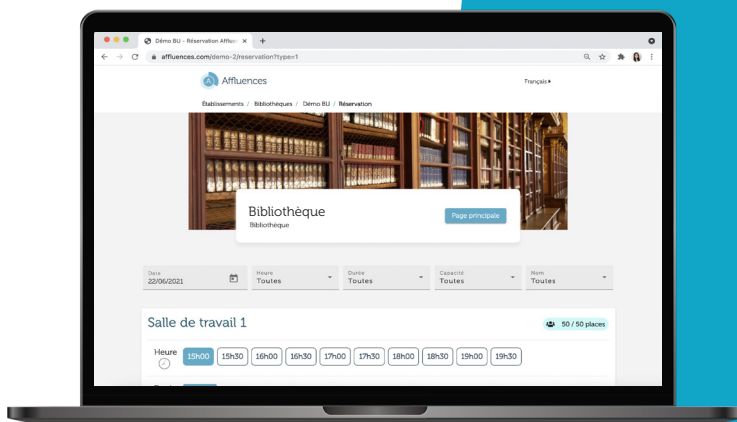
Démo BU - Réservation Affluen ×

affluences.com/demo-2/reservation?type=1

Affluences

Français

Établissements / Bibliothèques / Démo BU / Réservation

Bibliothèque

Bibliothèque

Page principale

Date
22/06/2021

Heure
Toutes

Durée
Toutes

Capacité
Toutes

Nom
Toutes

Salle de travail 1

50 / 50 places

Heure

15h00 15h30 16h00 16h30 17h00 17h30 18h00 18h30 19h00 19h30